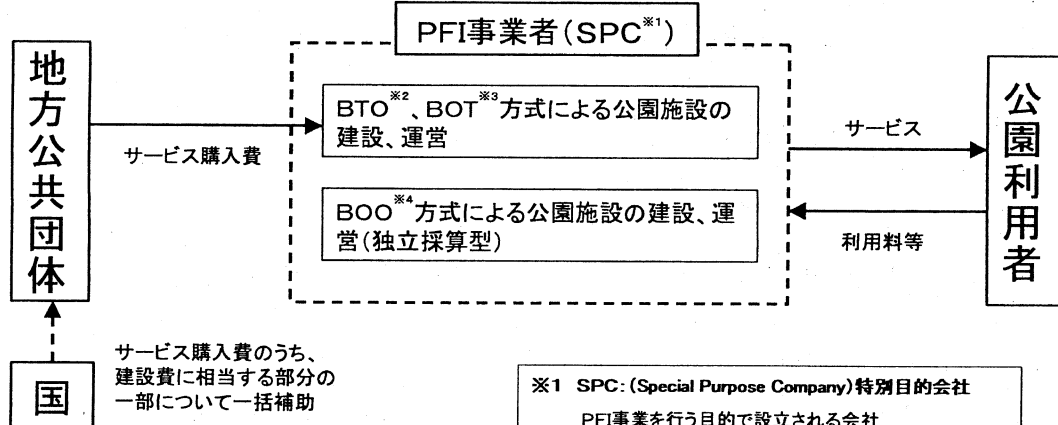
PFI事業者（SPC$^{※1}$）

地方公共団体

サービス購入費

BTO$^{※2}$、BOT$^{※3}$方式による公園施設の建設、運営

BOO$^{※4}$方式による公園施設の建設、運営（独立採算型）

サービス

利用料等

公園利用者

国

サービス購入費のうち、建設費に相当する部分の一部について一括補助

※1 SPC：(Special Purpose Company)特別目的会社

PFI事業を行う目的で設立される会社